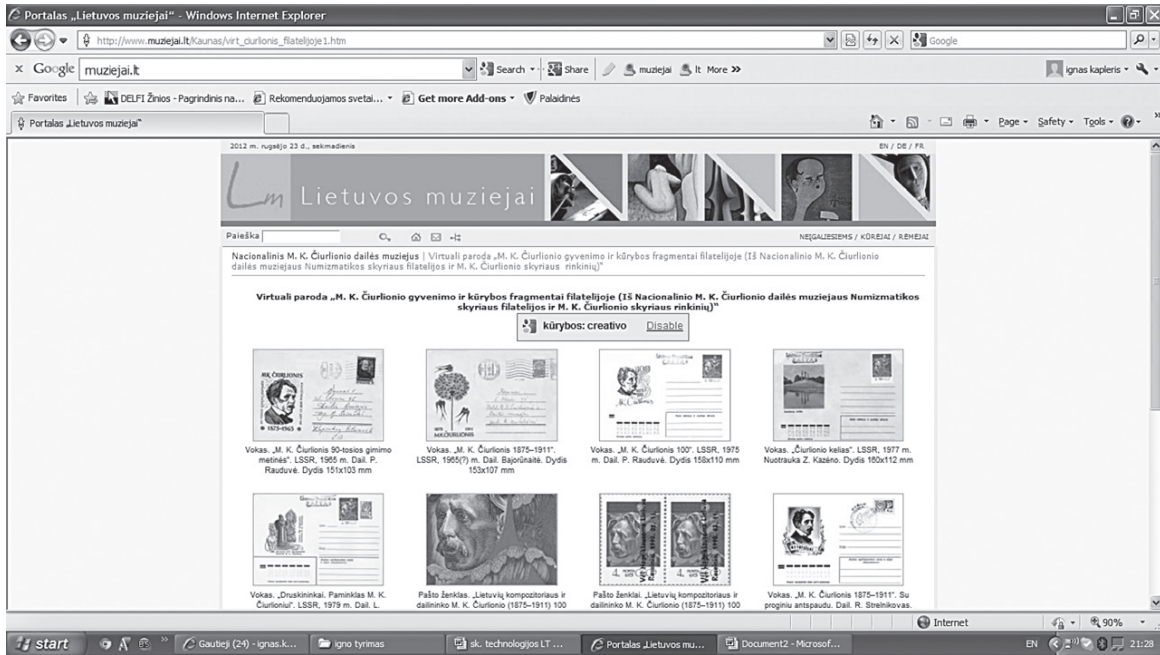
Portalas „Lietuvos muziejai" - Windows Internet Explorer

http://www.muziejai.lt/Kaunas/virt_ciurlionis_filatelijoje1.htm

Google

x Google muziejai.lt

Search · Share muziejai lt More »

ignas kapleris

Favorites DELFI Žinios - Pagrindinis na... Rekomenduojamos svetai... Get more Add-ons Palaidinės

Portalas „Lietuvos muziejai"

Page · Safety · Tools ·

2012 m. rugsėjo 23 d., sekmadienis

EN / DE / FR

Lietuvos muziejai

Paieška

NEĮGALIESIEMS / KŪRĖJAI / RĖMĖJAI

Nacionalinis M. K. Čiurlionio dailės muziejus | Virtuali paroda „M. K. Čiurlionio gyvenimo ir kūrybos fragmentai filatelijoje (Iš Nacionalinio M. K. Čiurlionio dailės muziejaus Numizmatikos skyriaus filatelijos ir M. K. Čiurlionio skyriaus rinkinių)"

Virtuali paroda „M. K. Čiurlionio gyvenimo ir kūrybos fragmentai filatelijoje (Iš Nacionalinio M. K. Čiurlionio dailės muziejaus Numizmatikos skyriaus filatelijos ir M. K. Čiurlionio skyriaus rinkinių)"

kūrybos: creativo Disable

Vokas. „M. K. Čiurlionis 90-tosios gimimo metinės". LSSR, 1965 m. Dail. P. Rauduvė. Dydis 151x103 mm

Vokas. „M. K. Čiurlionis 1875–1911". LSSR, 1965(?) m. Dail. Bajorūnaitė. Dydis 153x107 mm

Vokas. „M. K. Čiurlionis 100". LSSR, 1975 m. Dail. P. Rauduvė. Dydis 158x110 mm

Vokas. „Čiurlionio kelias". LSSR, 1977 m. Nuotrauka Z. Kazėno. Dydis 160x112 mm

Vokas. „Druskininkai. Paminklas M. K. Čiurlioniui". LSSR, 1979 m. Dail. L.

Pašto ženklas. „Lietuvių kompozitoriaus ir dailininko M. K. Čiurlionio (1875–1911) 100

Pašto ženklas. „Lietuvių kompozitoriaus ir dailininko M. K. Čiurlionio (1875–1911) 100

Vokas. „M. K. Čiurlionis 1875–1911". Su proginiu antspaudu. Dail. R. Strelnikovas.

Internet 90%

start Gautieji (24) - ignas.k... igno tyrimas sk. technologijos LT ... Portalas „Lietuvos mu... Document2 - Microsof...

EN 21:28